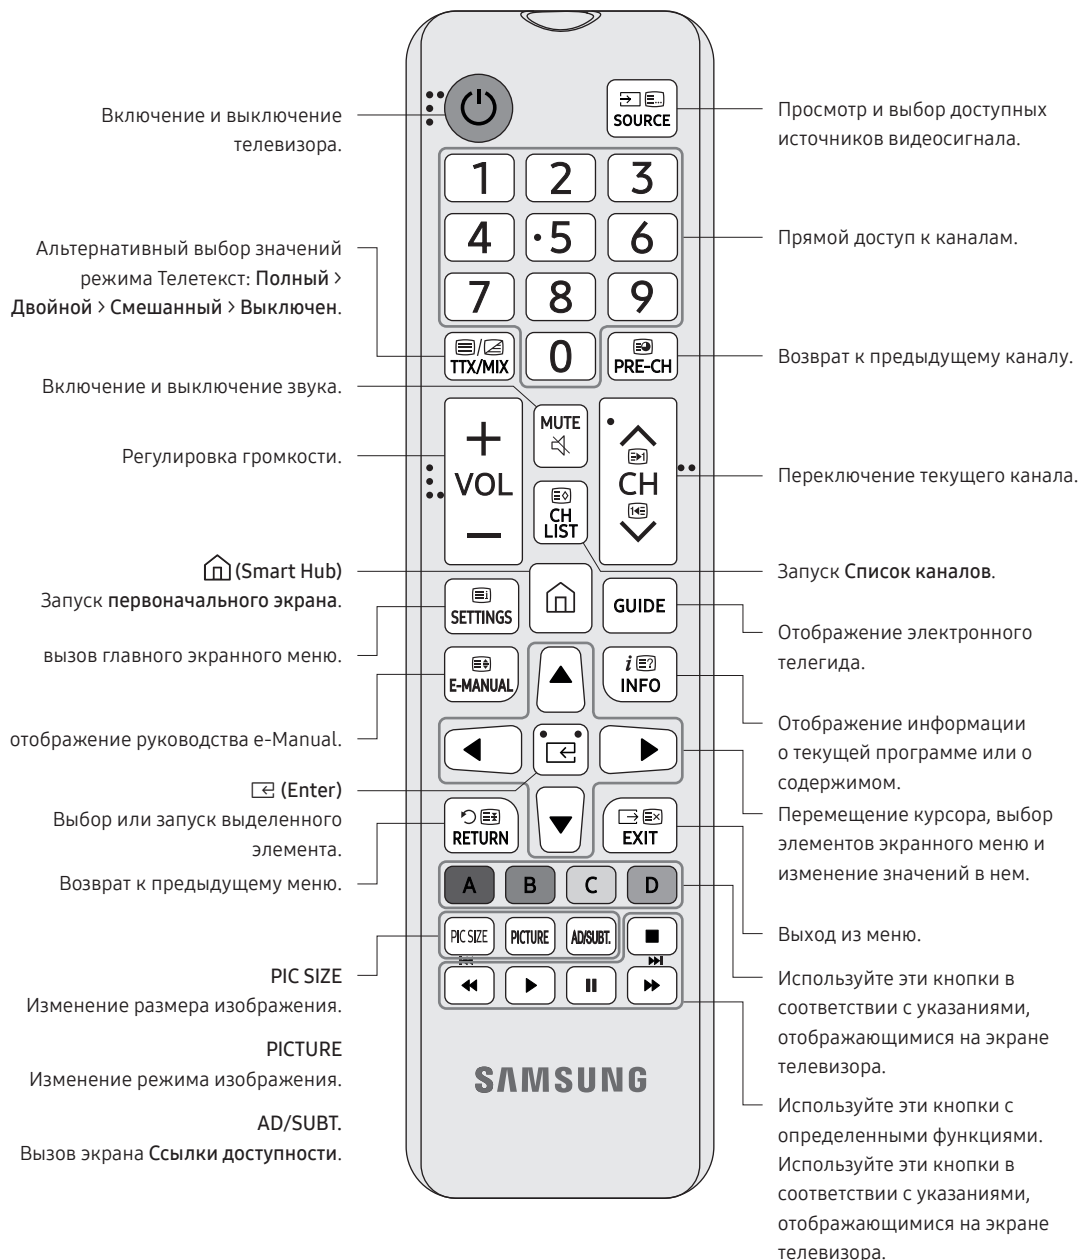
Включение и выключение телевизора.

Альтернативный выбор значений режима Телетекст: Полный > Двойной > Смешанный > Выключен.

Включение и выключение звука.

Регулировка громкости.

(Smart Hub)
Запуск первоначального экрана.

вызов главного экранного меню.

отображение руководства e-Manual.

(Enter)
Выбор или запуск выделенного элемента.

Возврат к предыдущему меню.

PIC SIZE
Изменение размера изображения.

PICTURE
Изменение режима изображения.

AD/SUBT.
Вызов экрана Ссылки доступности.

SOURCE
1 2 3 4 5 6 7 8 9 0
TTX/MIX
PRE-CH
MUTE
VOL
CH
CH LIST
SETTINGS
GUIDE
E-MANUAL
INFO
RETURN
EXIT
A B C D
PIC SIZE PICTURE AD/SUBT.
SAMSUNG

Просмотр и выбор доступных источников видеосигнала.

Прямой доступ к каналам.

Возврат к предыдущему каналу.

Переключение текущего канала.

Запуск Список каналов.

Отображение электронного телегида.

Отображение информации о текущей программе или о содержимом.

Перемещение курсора, выбор элементов экранного меню и изменение значений в нем.

Выход из меню.

Используйте эти кнопки в соответствии с указаниями, отображающимися на экране телевизора.

Используйте эти кнопки с определенными функциями. Используйте эти кнопки в соответствии с указаниями, отображающимися на экране телевизора.